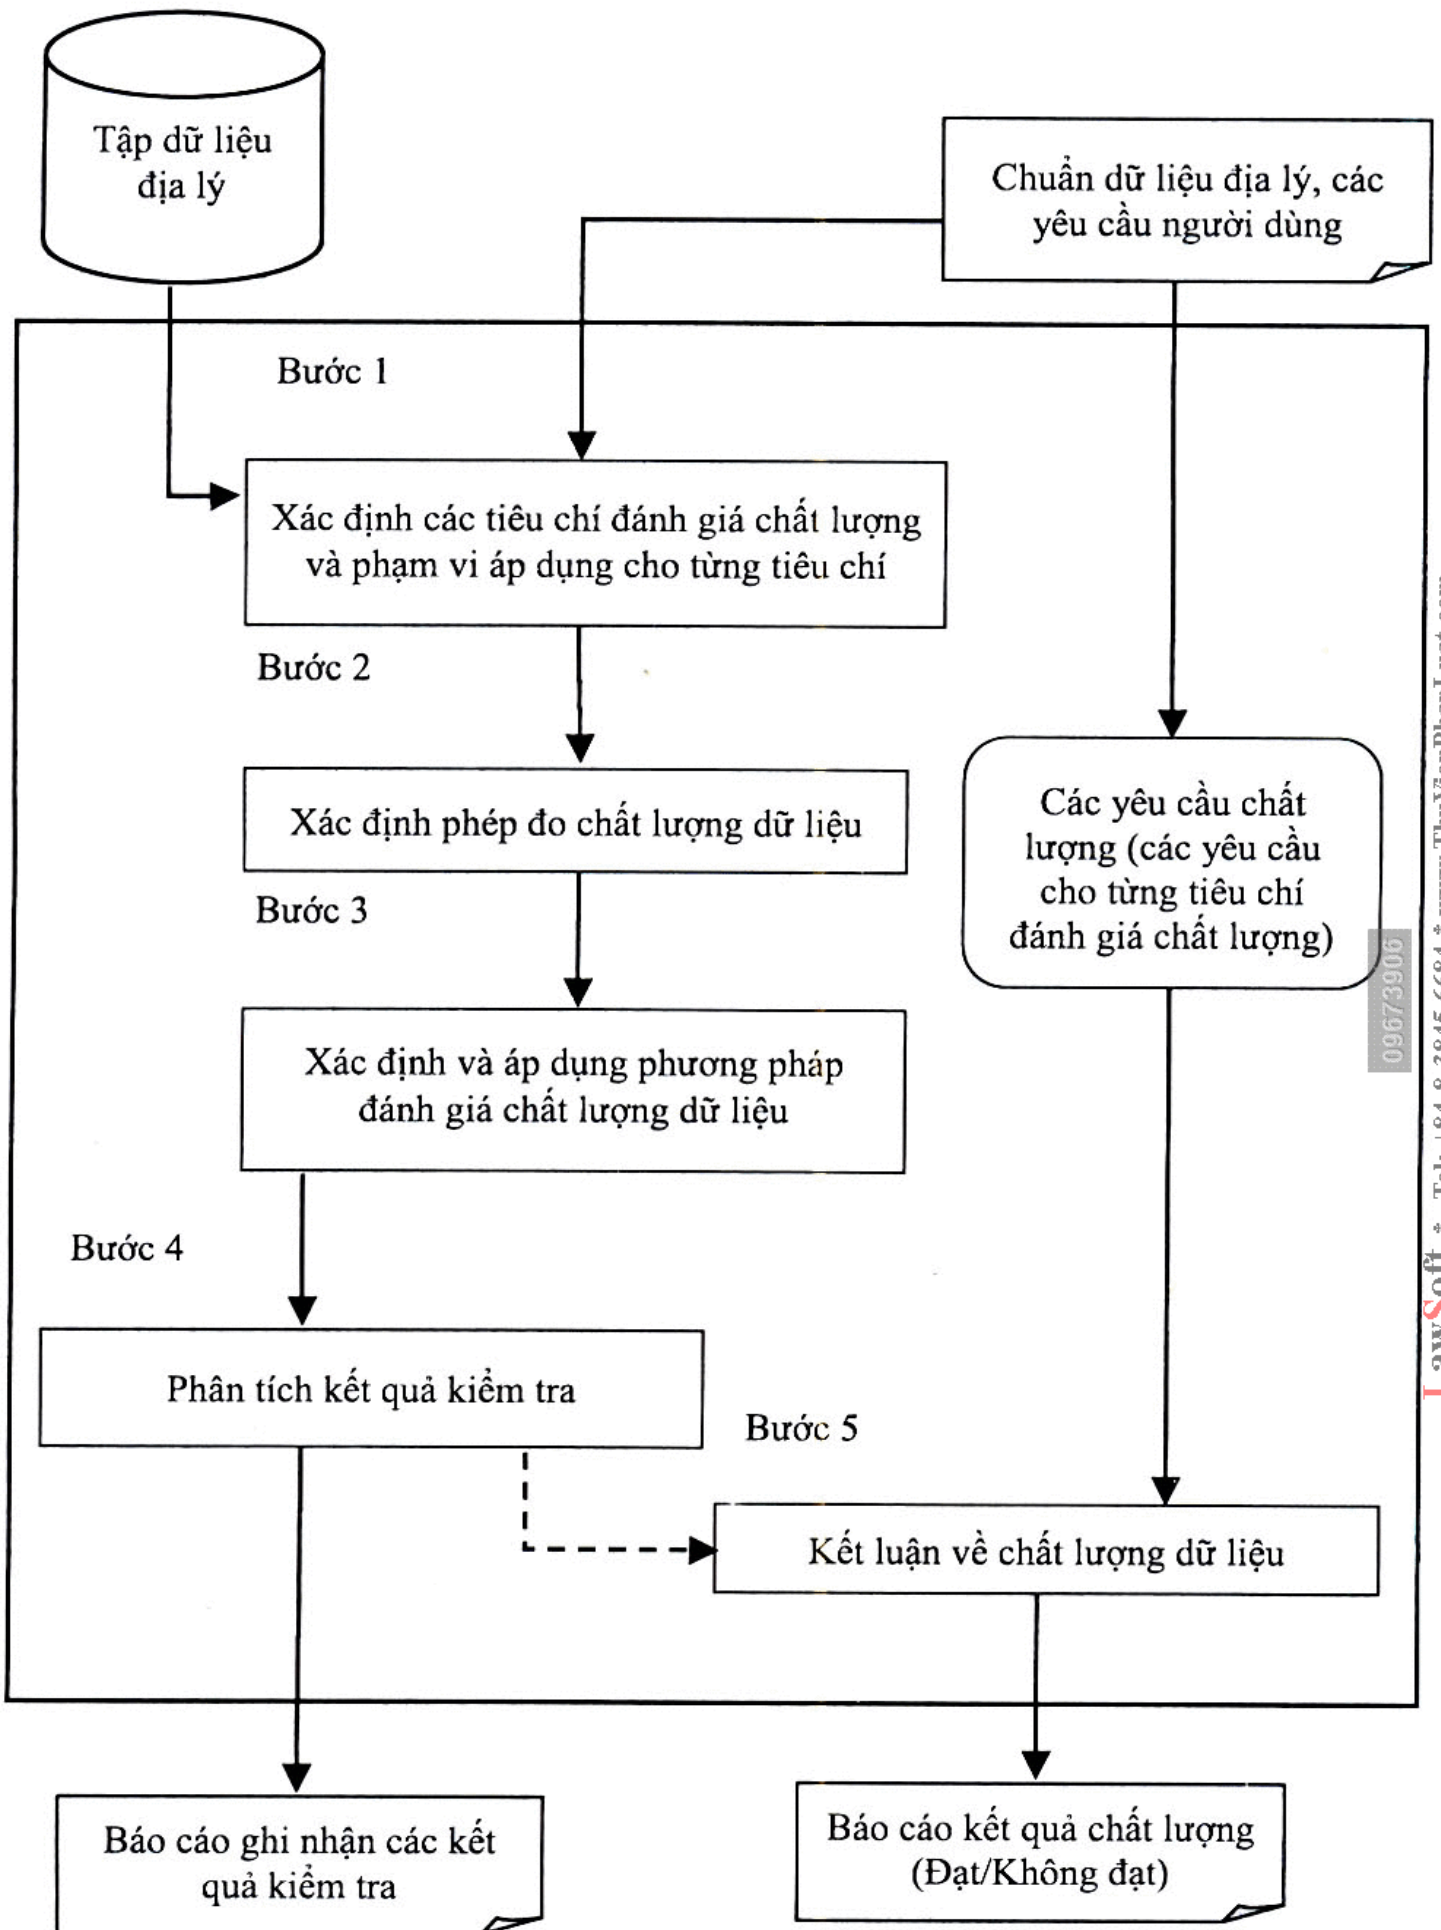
Tập dữ liệu địa lý

Chuẩn dữ liệu địa lý, các yêu cầu người dùng

Bước 1

Xác định các tiêu chí đánh giá chất lượng và phạm vi áp dụng cho từng tiêu chí

Bước 2

Xác định phép đo chất lượng dữ liệu

Các yêu cầu chất lượng (các yêu cầu cho từng tiêu chí đánh giá chất lượng)

Bước 3

Xác định và áp dụng phương pháp đánh giá chất lượng dữ liệu

Bước 4

Phân tích kết quả kiểm tra

Bước 5

Kết luận về chất lượng dữ liệu

Báo cáo ghi nhận các kết quả kiểm tra

Báo cáo kết quả chất lượng (Đạt/Không đạt)

0967390б

LawSoft * Tel: +84-8-3845 6684 * www.ThuVienPhapLuat.com